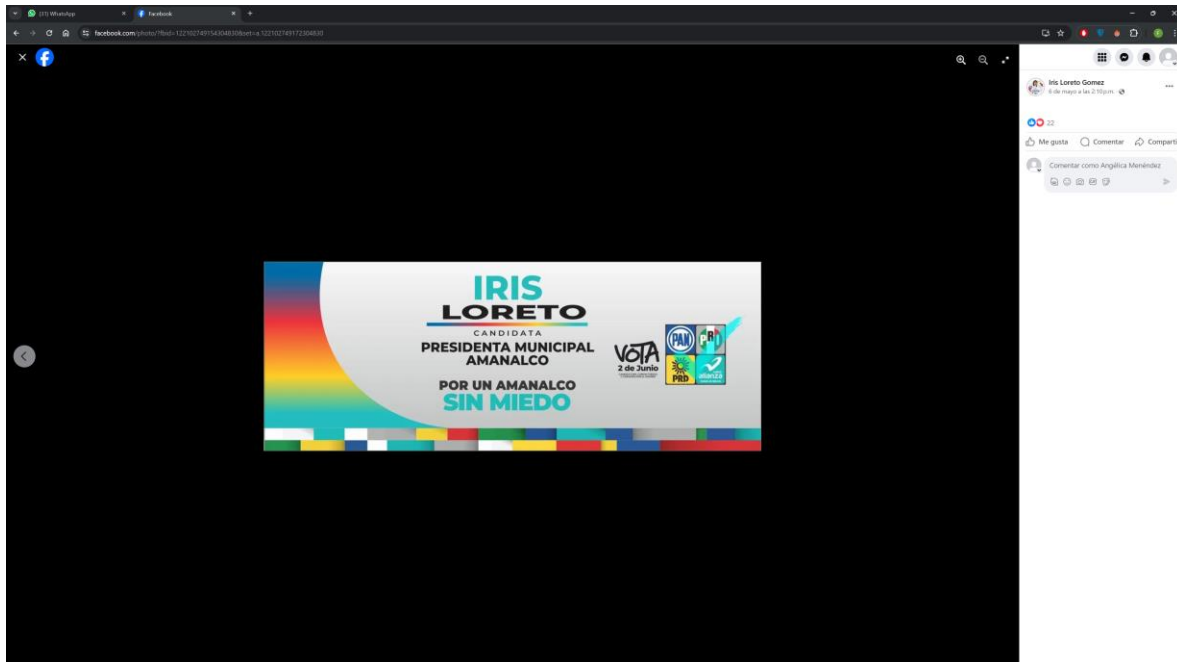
(31) WhatsApp
Facebook

facebook.com/photo/?fbid=122102749154304830&set=a.122102749172304830

IRIS
LORETO
CANDIDATA
PRESIDENTA MUNICIPAL
AMANALCO
POR UN AMANALCO
SIN MIEDO
VOTA
2 de Junio
PAN
PRI
PRD
alianza

Iris Loreto Gomez
6 de mayo a las 2:10 p.m.
22
Me gusta
Comentar
Compartir
Comentar como Angélica Menéndez